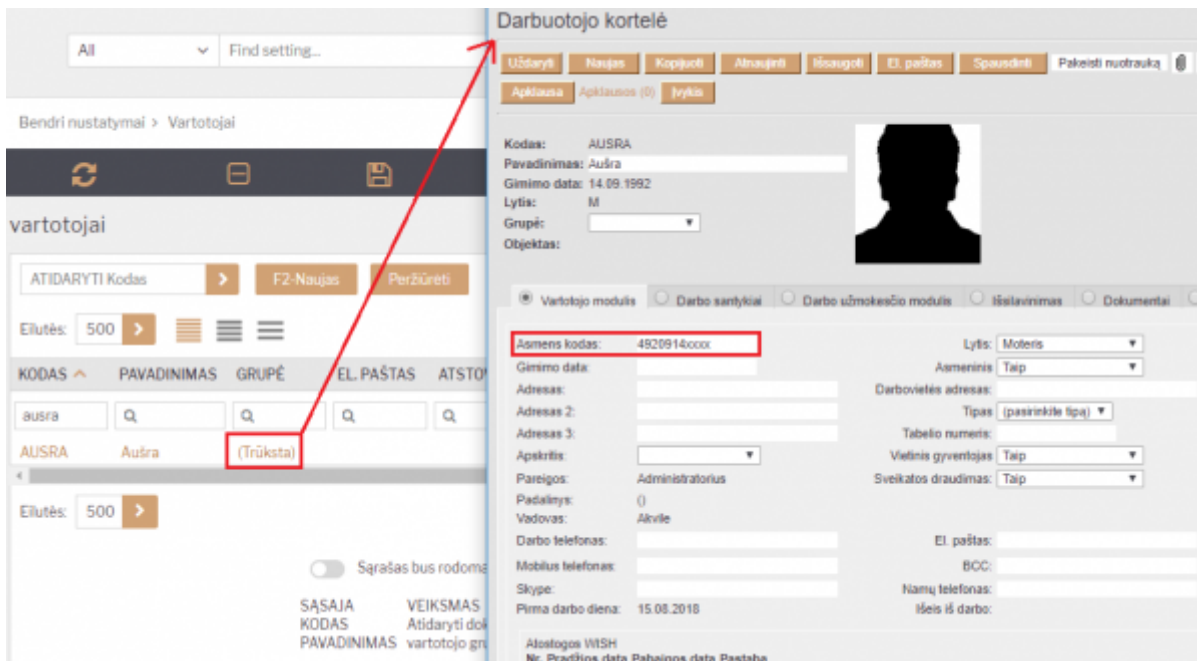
All
Find setting...

Bendri nustatymai > Vartotojai

vartotojai

ATIDARYTI Kodas
F2-Naujas
Peržiūrėti

Eilutės: 500

| KODAS | PAVADINIMAS | GRUPĖ | EL. PAŠTAS | ATSTO |
|---|---|---|---|---|
| ausra | | | | |
| AUSRA | Aušra | (Trūksta) | | |

Eilutės: 500

Sąrašas bus rodoma

SĄSAJA KODAS PAVADINIMAS
VEIKSMAS Atidaryti dok vartotojo gr

Darbuotojo kortelė

Uždaryti Naujas Kopijuoti Atnaujinti Išsaugoti El. paštas Spausdinti Pakeisti nuotrauką
Apklausa Apklausos (0) Įvykis

Kodas: AUSRA
Pavadinimas: Aušra
Gimimo data: 14.09.1992
Lytis: M
Grupė:
Objektas:

Vartotojo modulis | Darbo santykiai | Darbo užmokesčio modulis | Išsilavinimas | Dokumentai

Asmens kodas: 4920914xxxx
Gimimo data:
Adresas:
Adresas 2:
Adresas 3:
Apskritis:
Pareigos: Administratorius
Padalinys: ()
Vadovas: Akvile
Darbo telefonas:
Mobilus telefonas:
Skype:
Pirma darbo diena: 15.08.2018

Lytis: Moteris
Asmeninis Taip
Darbovietės adresas:
Tipas (pasirinkite tipą)
Tabelio numeris:
Vietinis gyventojas Taip
Sveikatos draudimas: Taip
El. paštas:
BCC:
Namų telefonas:
Išeis iš darbo:

Atostogos WISH
Nr. Pradžios data Pabaigos data Pastaba